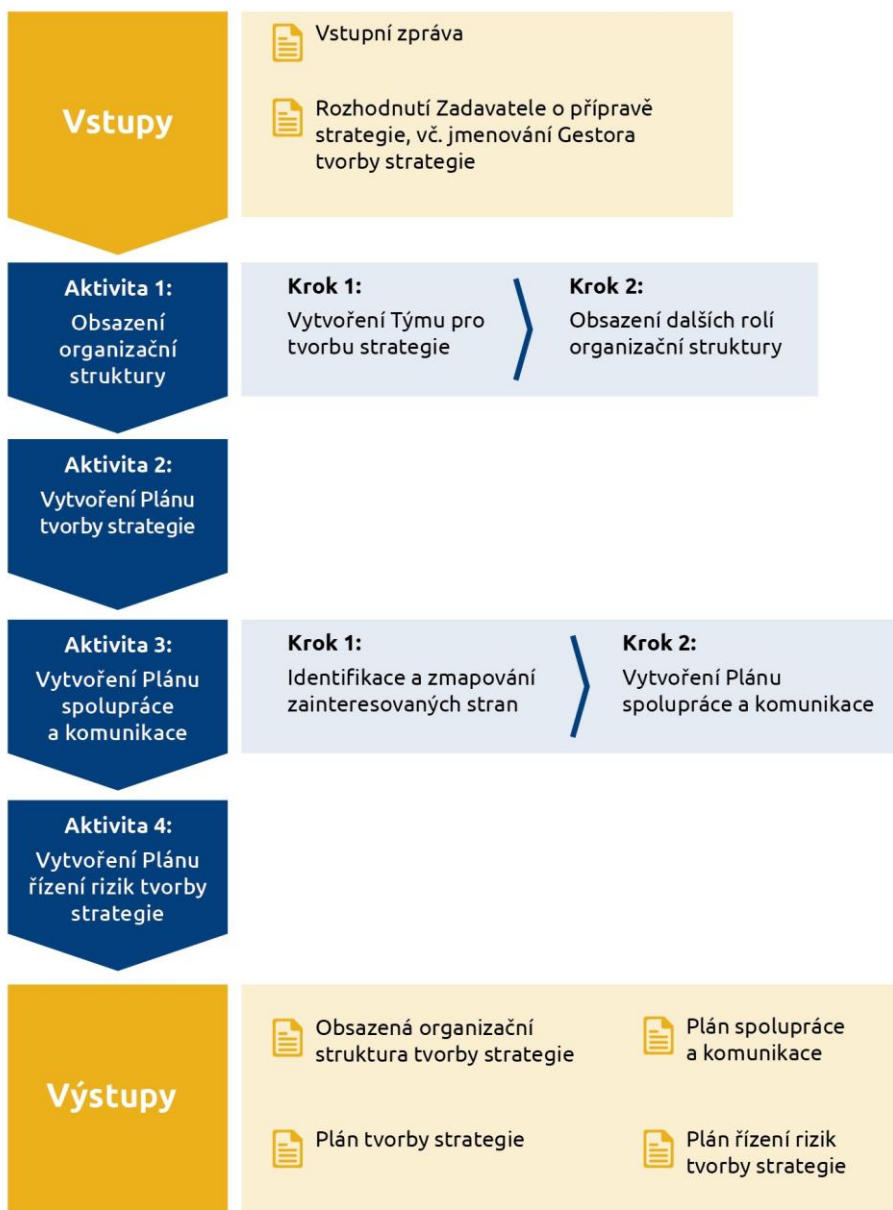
Vstupy

Vstupní zpráva

Rozhodnutí Zadavatele o přípravě strategie, vč. jmenování Gestora tvorby strategie

Aktivita 1:
Obsazení organizační struktury

Krok 1:
Vytvoření Týmu pro tvorbu strategie

Krok 2:
Obsazení dalších rolí organizační struktury

Aktivita 2:
Vytvoření Plánu tvorby strategie

Aktivita 3:
Vytvoření Plánu spolupráce a komunikace

Krok 1:
Identifikace a zmapování zainteresovaných stran

Krok 2:
Vytvoření Plánu spolupráce a komunikace

Aktivita 4:
Vytvoření Plánu řízení rizik tvorby strategie

Výstupy

Obsazená organizační struktura tvorby strategie

Plán spolupráce a komunikace

Plán tvorby strategie

Plán řízení rizik tvorby strategie